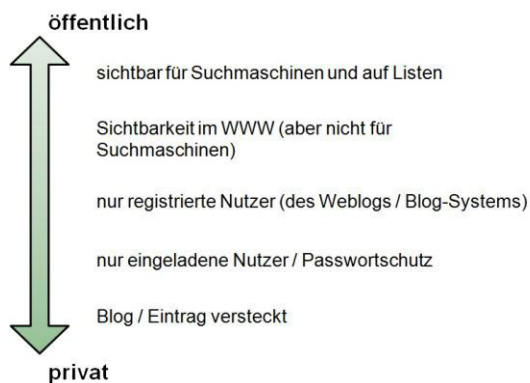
öffentlich

sichtbar für Suchmaschinen und auf Listen

Sichtbarkeit im WWW (aber nicht für Suchmaschinen)

nur registrierte Nutzer (des Weblogs / Blog-Systems)

nur eingeladene Nutzer / Passwortschutz

Blog / Eintrag versteckt

privat